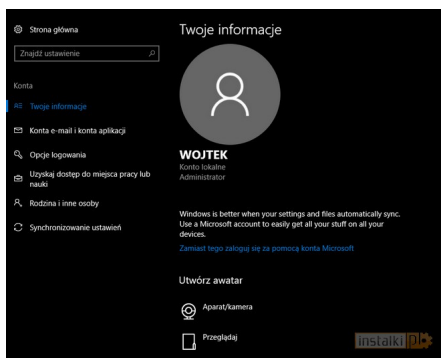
Strona główna

Znajdź ustawienie

Konta

Twoje informacje

Konta e-mail i konta aplikacji

Opcje logowania

Uzyskaj dostęp do miejsca pracy lub nauki

Rodzina i inne osoby

Synchronizowanie ustawień

Twoje informacje

WOJTEK
Konto lokalne
Administrator

Windows is better when your settings and files automatically sync. Use a Microsoft account to easily get all your stuff on all your devices.

Zamiast tego zaloguj się za pomocą konta Microsoft

Utwórz awatar

Aparat/kamera

Przeglądaj

instalki.pl